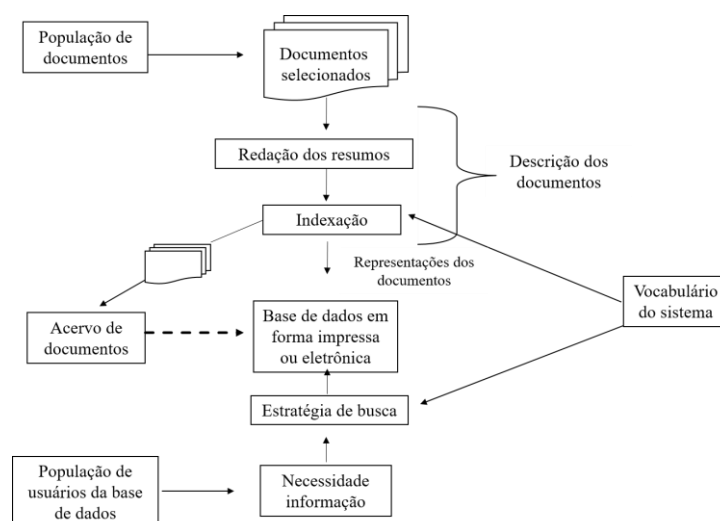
População de documentos

Documentos selecionados

Redação dos resumos

Descrição dos documentos

Indexação

Representações dos documentos

Vocabulário do sistema

Acervo de documentos

Base de dados em forma impressa ou eletrônica

Estratégia de busca

População de usuários da base de dados

Necessidade informação